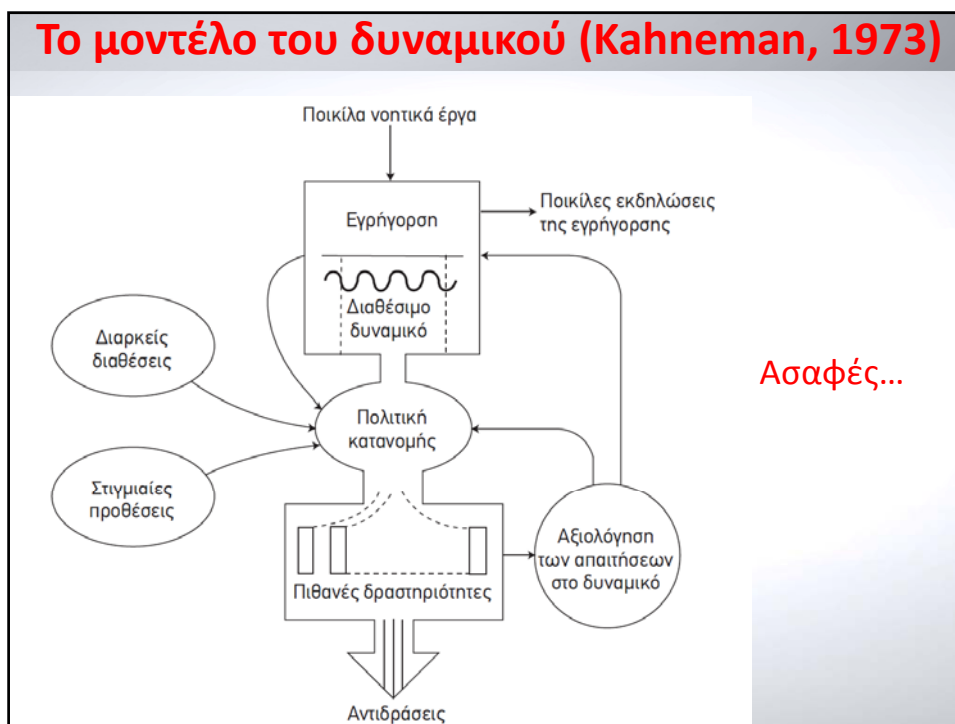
Το μοντέλο του δυναμικού (Kahneman, 1973)

Ποικίλα νοητικά έργα

Εγρήγορση

Ποικίλες εκδηλώσεις της εγρήγορσης

Διαθέσιμο δυναμικό

Διαρκείς διαθέσεις

Πολιτική κατανομής

Στιγμιαίες προθέσεις

Αξιολόγηση των απαιτήσεων στο δυναμικό

Πιθανές δραστηριότητες

Αντιδράσεις

Ασαφές…